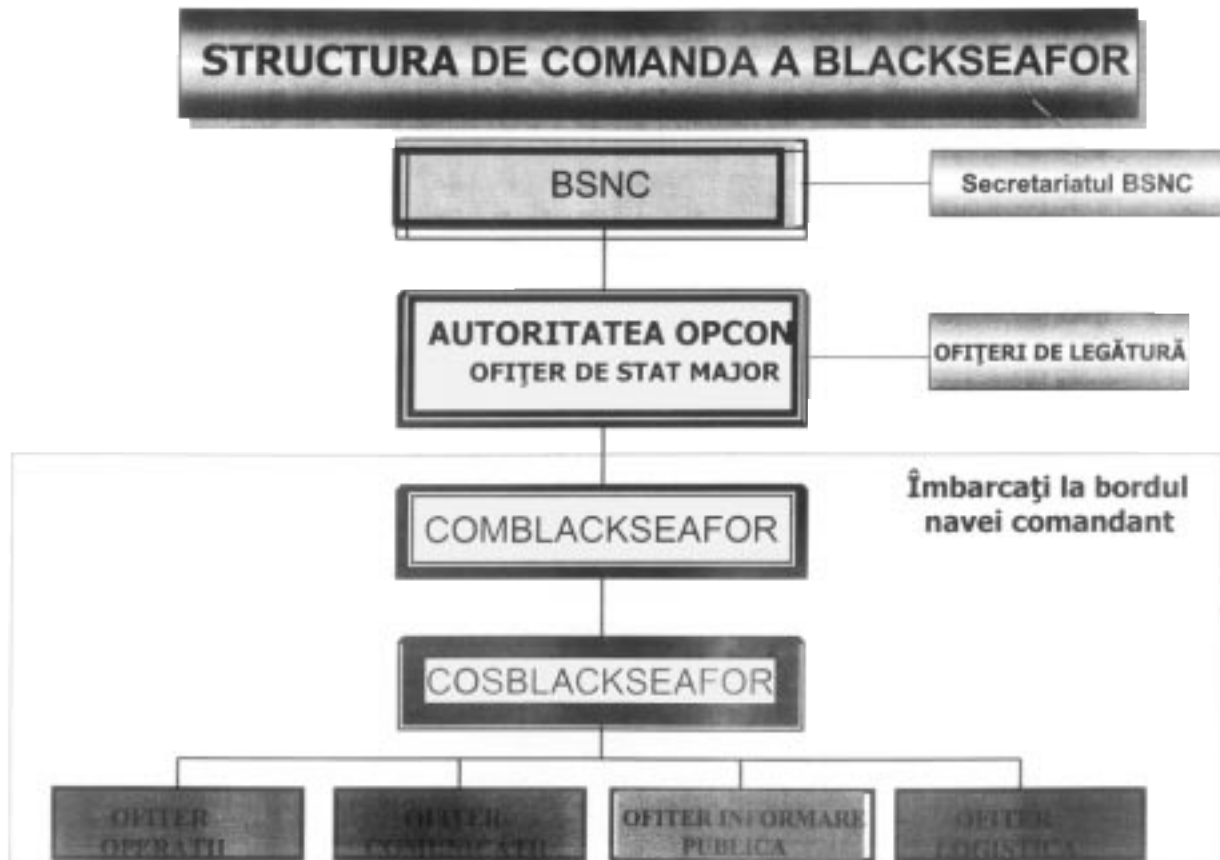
STRUCTURA DE COMANDA A BLACKSEAFOR

BSNC

Secretariatul BSNC

AUTORITATEA OPCON
OFIŢER DE STAT MAJOR

OFIŢERI DE LEGĂTURĂ

Îmbarcaţi la bordul navei comandant

COMBLACKSEAFOR

COSBLACKSEAFOR

OFITER OPERATII

OFITER COMUNICATII

OFITER INFORMARE PUBLICA

OFITER LOGISTICA